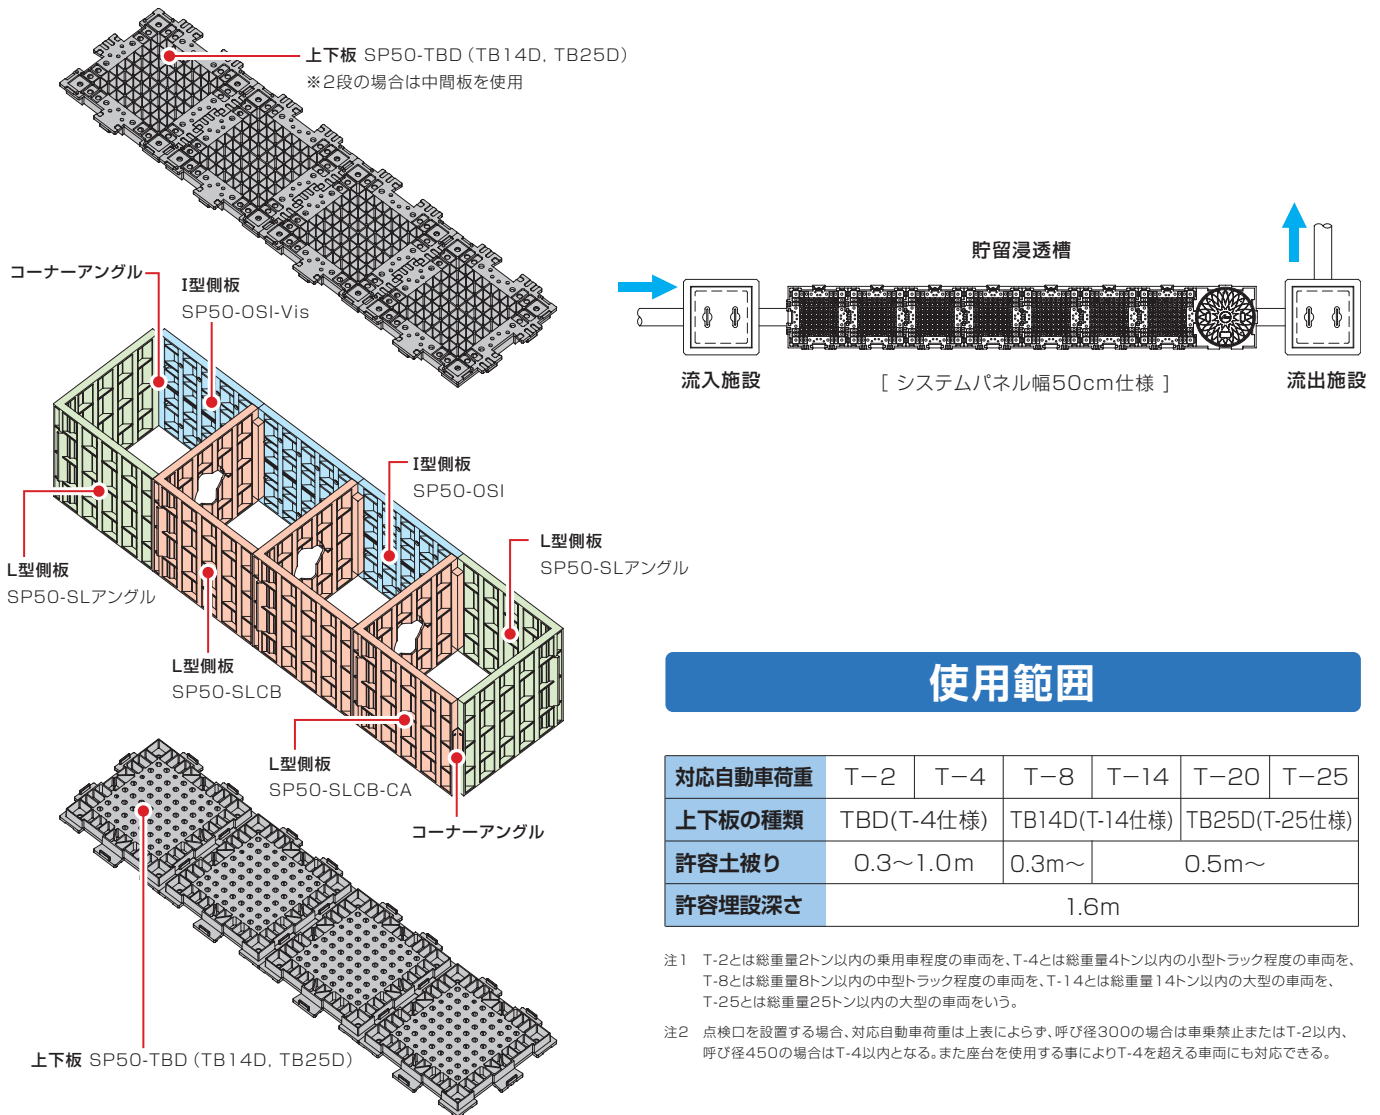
上下板 SP50-TBD（TB14D, TB25D）
※2段の場合は中間板を使用

コーナーアングル
I型側板
SP50-OSI-Vis

I型側板
SP50-OSI

L型側板
SP50-SLアングル

L型側板
SP50-SLアングル

L型側板
SP50-SLCB

L型側板
SP50-SLCB-CA

コーナーアングル

上下板 SP50-TBD（TB14D, TB25D）

貯留浸透槽

流入施設

［ システムパネル幅50cm仕様 ］

流出施設

使用範囲

| 対応自動車荷重 | T−2 | T−4 | T−8 | T−14 | T−20 | T−25 |
|---|---|---|---|---|---|---|
| 上下板の種類 | TBD(T-4仕様) | | TB14D(T-14仕様) | | TB25D(T-25仕様) | |
| 許容土被り | 0.3〜1.0m | | 0.3m〜 | 0.5m〜 | | |
| 許容埋設深さ | 1.6m | | | | | |

注1 T-2とは総重量2トン以内の乗用車程度の車両を、T-4とは総重量4トン以内の小型トラック程度の車両を、T-8とは総重量8トン以内の中型トラック程度の車両を、T-14とは総重量14トン以内の大型の車両を、T-25とは総重量25トン以内の大型の車両をいう。

注2 点検口を設置する場合、対応自動車荷重は上表によらず、呼び径300の場合は車乗禁止またはT-2以内、呼び径450の場合はT-4以内となる。また座台を使用する事によりT-4を超える車両にも対応できる。